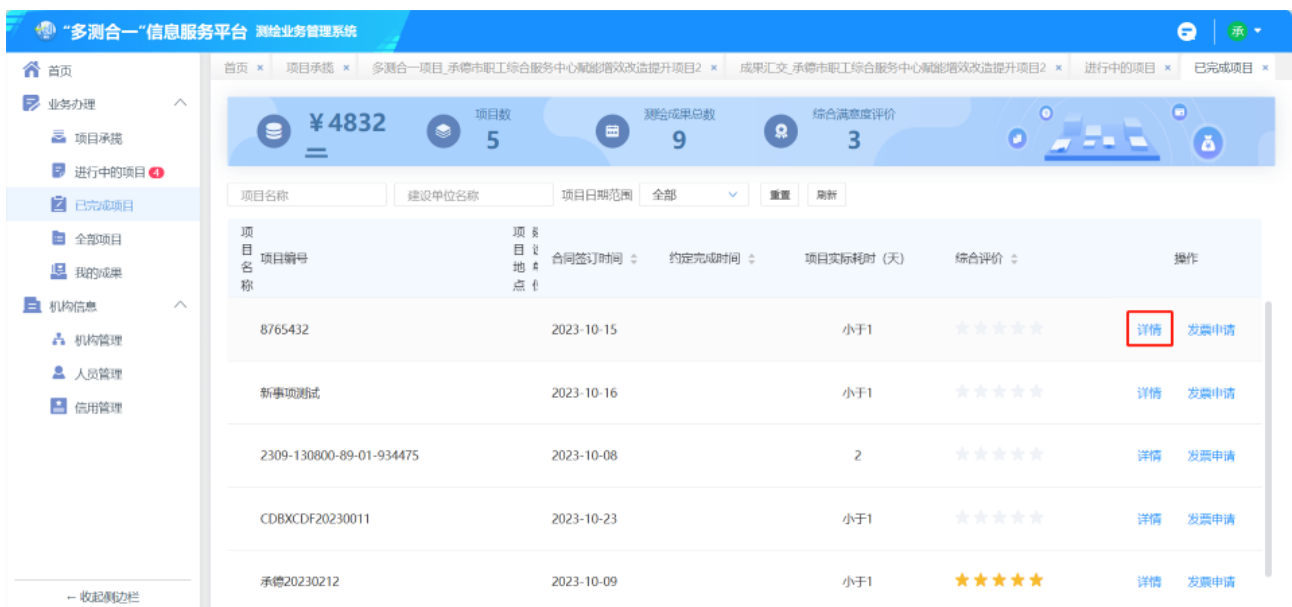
"多测合一"信息服务平台 测绘业务管理系统

承

首页
业务办理
项目承揽
进行中的项目 4
已完成项目
全部项目
我的成果
机构信息
机构管理
人员管理
信用管理
← 收起侧边栏

首页 × 项目承揽 × 多测合一项目_承德市职工综合服务中心赋能增效改造提升项目2 × 成果汇交_承德市职工综合服务中心赋能增效改造提升项目2 × 进行中的项目 × 已完成项目 ×

¥4832 项目数 5 测绘成果总数 9 综合满意度评价 3

项目名称 建设单位名称 项目日期范围 全部 重置 刷新

| 项目名称 | 项目编号 | 项目地点 | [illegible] | 合同签订时间 | 约定完成时间 | 项目实际耗时（天） | 综合评价 | 操作 |
|---|---|---|---|---|---|---|---|---|
| | 8765432 | | | 2023-10-15 | | 小于1 | | 详情 发票申请 |
| | 新事项测试 | | | 2023-10-16 | | 小于1 | | 详情 发票申请 |
| | 2309-130800-89-01-934475 | | | 2023-10-08 | | 2 | | 详情 发票申请 |
| | CDBXCDF20230011 | | | 2023-10-23 | | 小于1 | | 详情 发票申请 |
| | 承德20230212 | | | 2023-10-09 | | 小于1 | ★★★★★ | 详情 发票申请 |